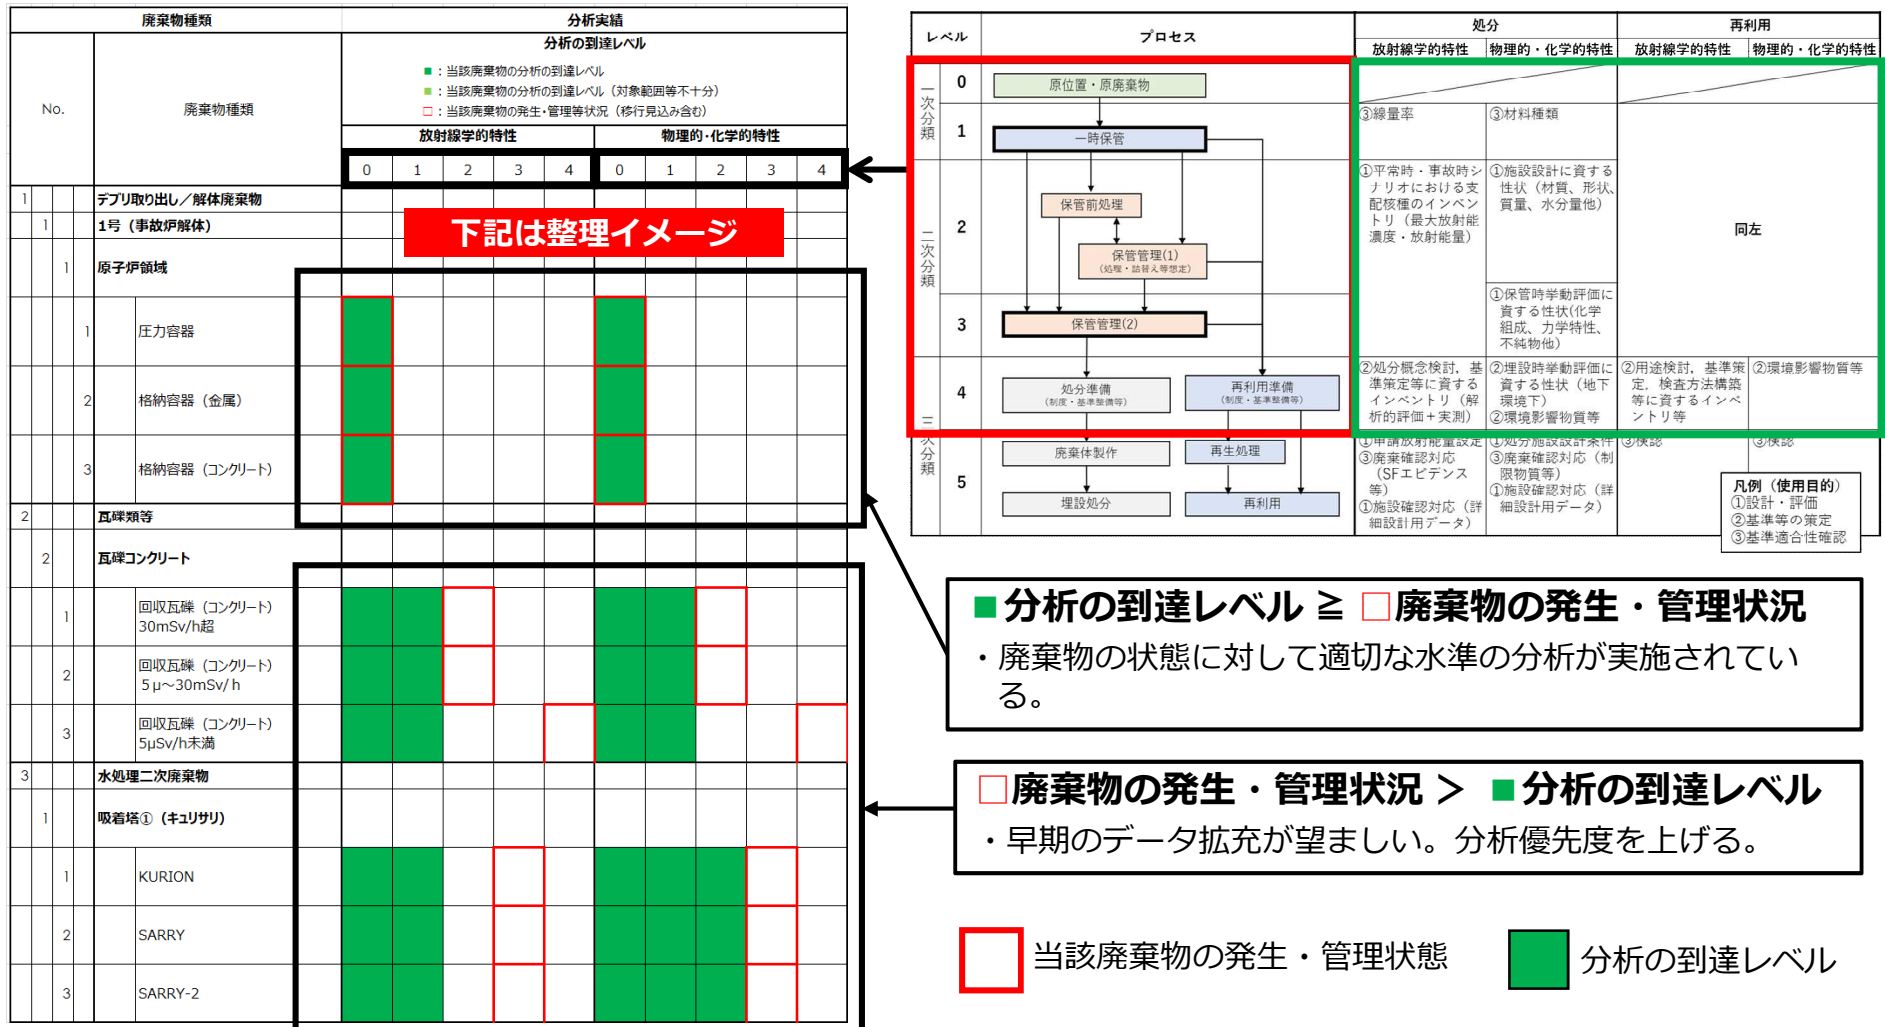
| 廃棄物種類 | | | | 分析実績 |
|---|---|---|---|---|
| No. | | | 廃棄物種類 | 分析の到達レベル ■：当該廃棄物の分析の到達レベル ■：当該廃棄物の分析の到達レベル（対象範囲等不十分） □：当該廃棄物の発生・管理等状況（移行見込み含む） |
| | | | | 放射線学的特性 0 1 2 3 4 / 物理的・化学的特性 0 1 2 3 4 |
| 1 | | | デブリ取り出し／解体廃棄物 | |
| | 1 | | 1号（事故炉解体） | |
| | | 1 | 原子炉領域 | |
| | | | 1 圧力容器 | |
| | | | 2 格納容器（金属） | |
| | | | 3 格納容器（コンクリート） | |
| 2 | | | 瓦礫類等 | |
| | 2 | | 瓦礫コンクリート | |
| | | 1 | 回収瓦礫（コンクリート）30mSv/h超 | |
| | | 2 | 回収瓦礫（コンクリート）5μ～30mSv/h | |
| | | 3 | 回収瓦礫（コンクリート）5μSv/h未満 | |
| 3 | | | 水処理二次廃棄物 | |
| | 1 | | 吸着塔①（キュリサリ） | |
| | | 1 | KURION | |
| | | 2 | SARRY | |
| | | 3 | SARRY-2 | |

下記は整理イメージ

| レベル | | プロセス | 処分 放射線学的特性 | 処分 物理的・化学的特性 | 再利用 放射線学的特性 | 再利用 物理的・化学的特性 |
|---|---|---|---|---|---|---|
| 一次分類 | 0 | 原位置・原廃棄物 | | | | |
| | 1 | 一時保管 | ③線量率 | ③材料種類 | 同左 | |
| 二次分類 | 2 | 保管前処理 保管管理(1)（処理・詰替え等想定） | ①平常時・事故時シナリオにおける支配核種のインベントリ（最大放射能濃度・放射能量） | ①施設設計に資する性状（材質、形状、質量、水分量他） | | |
| | 3 | 保管管理(2) | | ①保管時挙動評価に資する性状(化学組成、力学特性、不純物他) | | |
| | 4 | 処分準備（制度・基準整備等） 再利用準備（制度・基準整備等） | ②処分概念検討、基準策定等に資するインベントリ（解析的評価＋実測） | ②埋設時挙動評価に資する性状（地下環境下）②環境影響物質等 | ②用途検討、基準策定、検査方法構築等に資するインベントリ等 | ②環境影響物質等 |
| 三次分類 | 5 | 廃棄体製作 埋設処分 再生処理 再利用 | ①申請放射能量設定 ③廃棄確認対応（SFエビデンス等） ①施設設計対応（詳細設計用データ） | ①処分施設設計条件 ③廃棄確認対応（制限物質等） ①施設設計対応（詳細設計用データ） | ③検認 | ③検認 |

凡例（使用目的）
①設計・評価
②基準等の策定
③基準適合性確認

■分析の到達レベル ≧ □廃棄物の発生・管理状況
・廃棄物の状態に対して適切な水準の分析が実施されている。

□廃棄物の発生・管理状況 ＞ ■分析の到達レベル
・早期のデータ拡充が望ましい。分析優先度を上げる。

当該廃棄物の発生・管理状態　分析の到達レベル